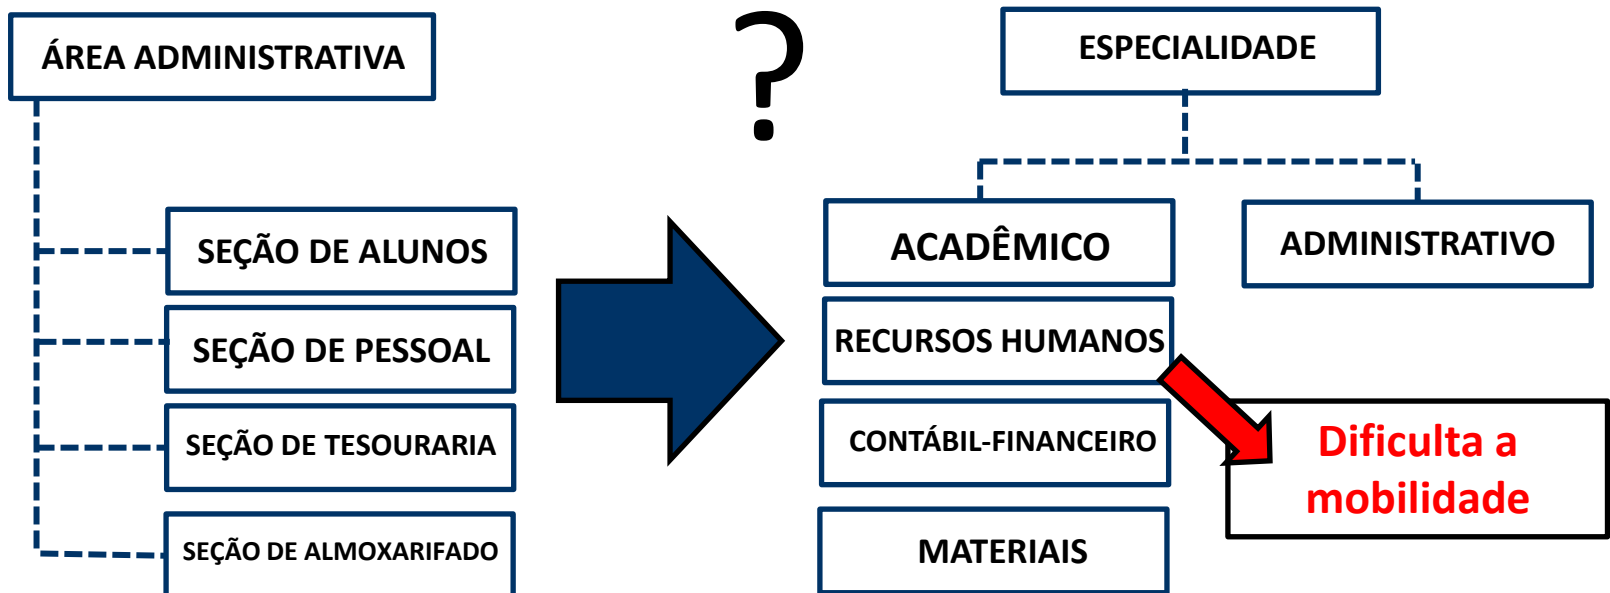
ÁREA ADMINISTRATIVA

SEÇÃO DE ALUNOS

SEÇÃO DE PESSOAL

SEÇÃO DE TESOURARIA

SEÇÃO DE ALMOXARIFADO

?

ESPECIALIDADE

ACADÊMICO

ADMINISTRATIVO

RECURSOS HUMANOS

CONTÁBIL-FINANCEIRO

MATERIAIS

Dificulta a mobilidade